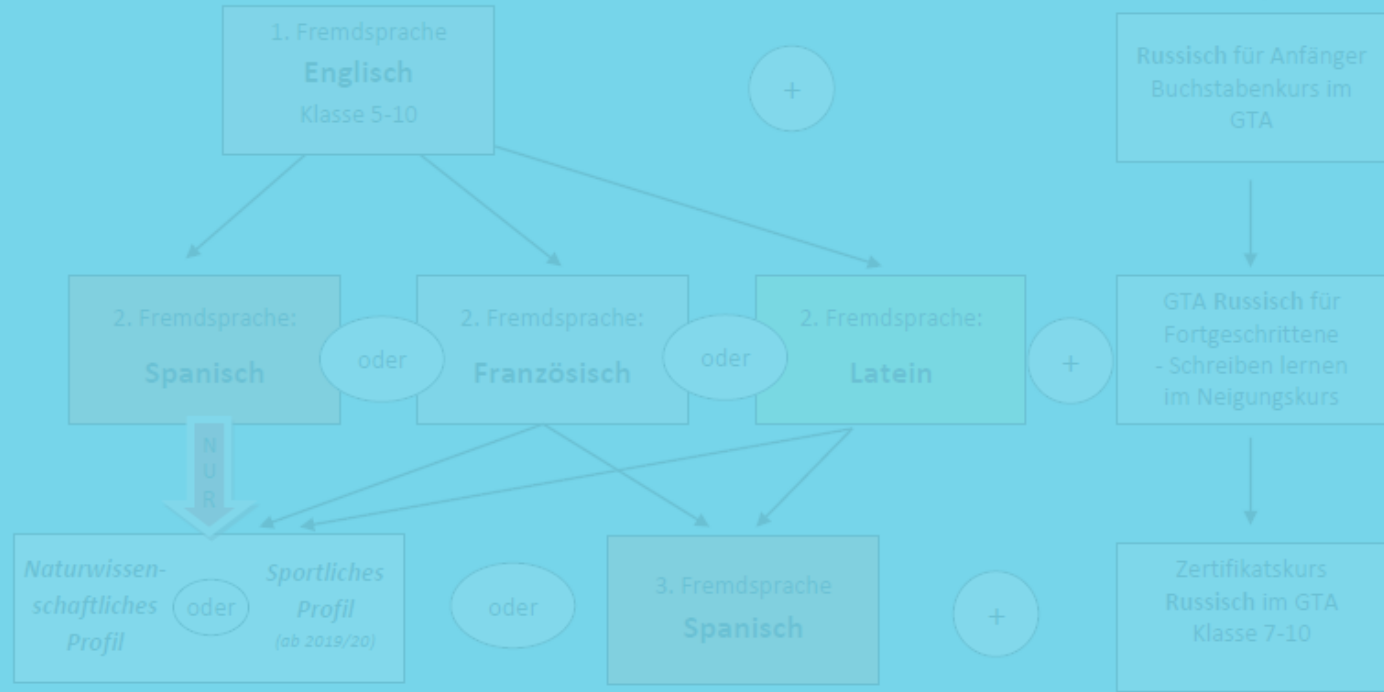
1. Fremdsprache
Englisch
Klasse 5-10

+

Russisch für Anfänger
Buchstabenkurs im GTA

2. Fremdsprache:
Spanisch

oder

2. Fremdsprache:
Französisch

oder

2. Fremdsprache:
Latein

+

GTA Russisch für Fortgeschrittene
- Schreiben lernen im Neigungskurs

NUR

Naturwissenschaftliches Profil

oder

Sportliches Profil
(ab 2019/20)

oder

3. Fremdsprache
Spanisch

+

Zertifikatskurs
Russisch im GTA
Klasse 7-10